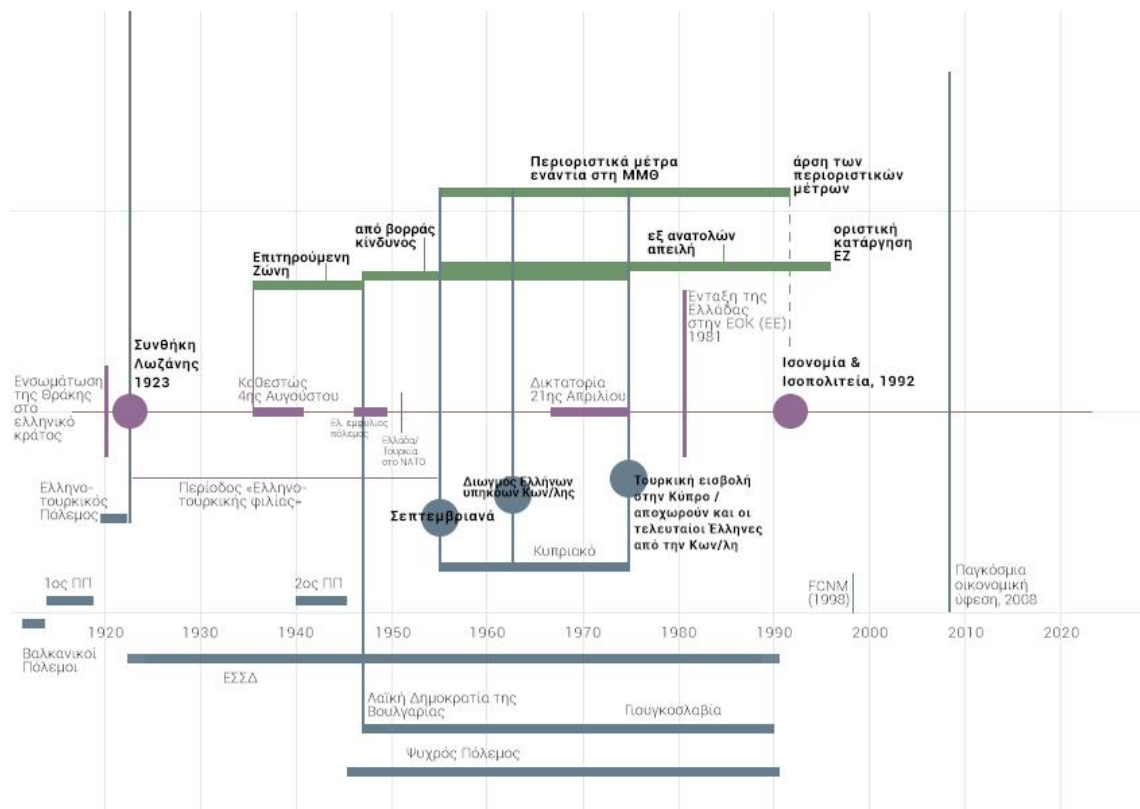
Περιοριστικά μέτρα ενάντια στη ΜΜΘ

άρση των περιοριστικών μέτρων

από βορράς κίνδυνος

εξ ανατολών απειλή

οριστική κατάργηση ΕΖ

Επιτηρούμενη Ζώνη

Ενταξη της Ελλάδας στην ΕΟΚ (ΕΕ) 1981

Ενσωμάτωση της Θράκης στα ελληνικό κράτος

Συνθήκη Λωζάνης 1923

Καθεστώς 4ης Αυγούστου

Δικτατορία 21ης Απριλίου

Ισονομία & Ισοπολιτεία, 1992

Ελ. εμφύλιος πόλεμος

Ελλάδα/ Τουρκία στο ΝΑΤΟ

Ελληνο-τουρκικός Πόλεμος

Περίοδος «Ελληνο-τουρκικής φιλίας»

Διωγμός Ελλήνων υπηκόων Κων/λης

Σεπτεμβριανά

Τουρκική εισβολή στην Κύπρο / αποχωρούν και οι τελευταίοι Έλληνες από την Κων/λη

Κυπριακό

1ος ΠΠ

2ος ΠΠ

FCNM (1998)

Παγκόσμια οικονομική ύφεση, 2008

1920 1930 1940 1950 1960 1970 1980 1990 2000 2010 2020

Βαλκανικοί Πόλεμοι

ΕΣΣΔ

Λαϊκή Δημοκρατία της Βουλγαρίας

Γιουγκοσλαβία

Ψυχρός Πόλεμος